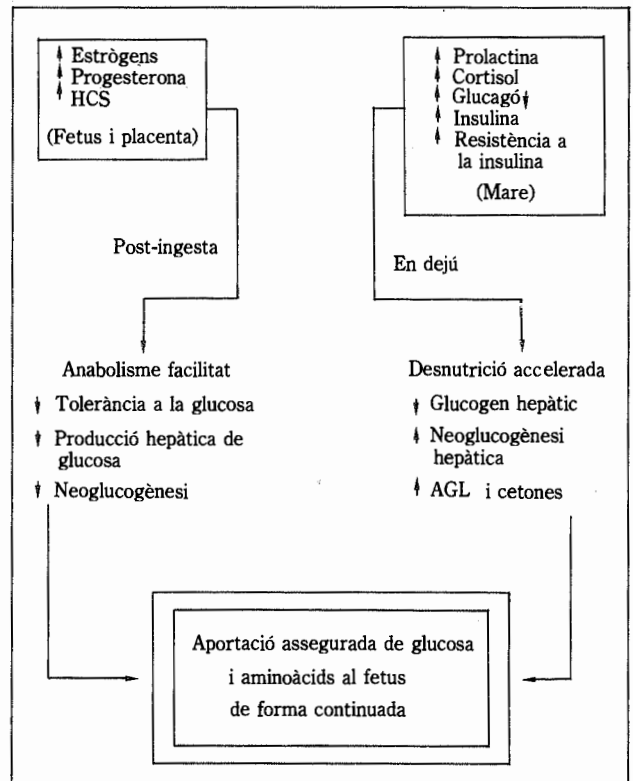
↑ Estrògens
↑ Progesterona
↑ HCS

(Fetus i placenta)

↑ Prolactina
↑ Cortisol
↑ Glucagó ↓
↑ Insulina
↑ Resistència a la insulina

(Mare)

Post-ingesta

En dejú

Anabolisme facilitat

↓ Tolerància a la glucosa

↑ Producció hepàtica de glucosa

↓ Neoglucogènesi

Desnutrició accelerada

↓ Glucogen hepàtic

↑ Neoglucogènesi hepàtica

↑ AGL i cetones

Aportació assegurada de glucosa i aminoàcids al fetus de forma continuada